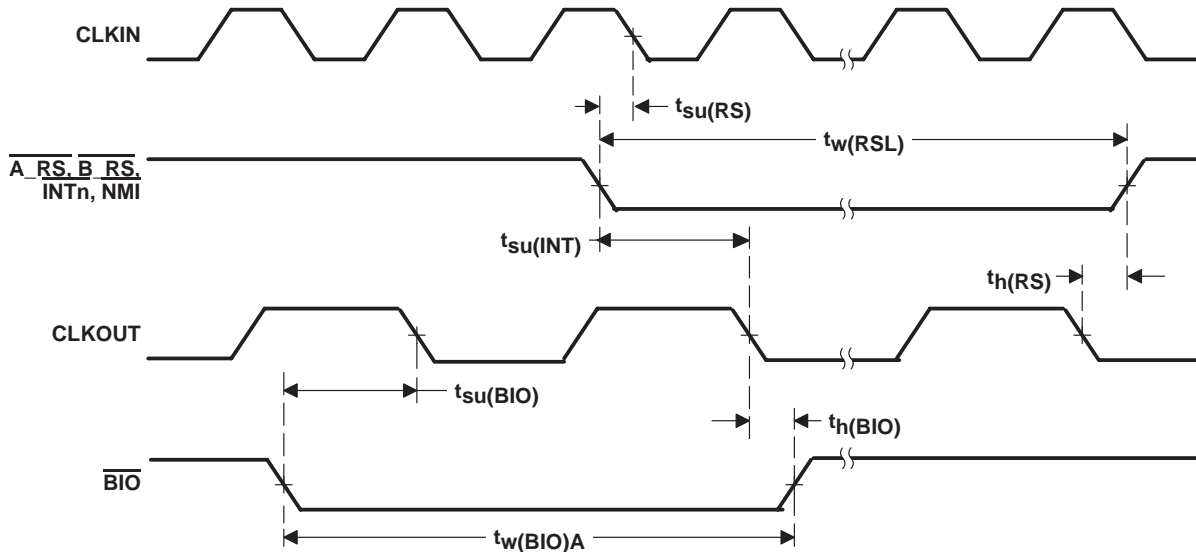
CLKIN

$t_{su(RS)}$

$t_{w(RSL)}$

$\overline{A\_RS}$, $\overline{B\_RS}$, $\overline{INTn}$, $\overline{NMI}$

$t_{su(INT)}$

$t_{h(RS)}$

CLKOUT

$t_{su(BIO)}$

$t_{h(BIO)}$

$\overline{BIO}$

$t_{w(BIO)A}$